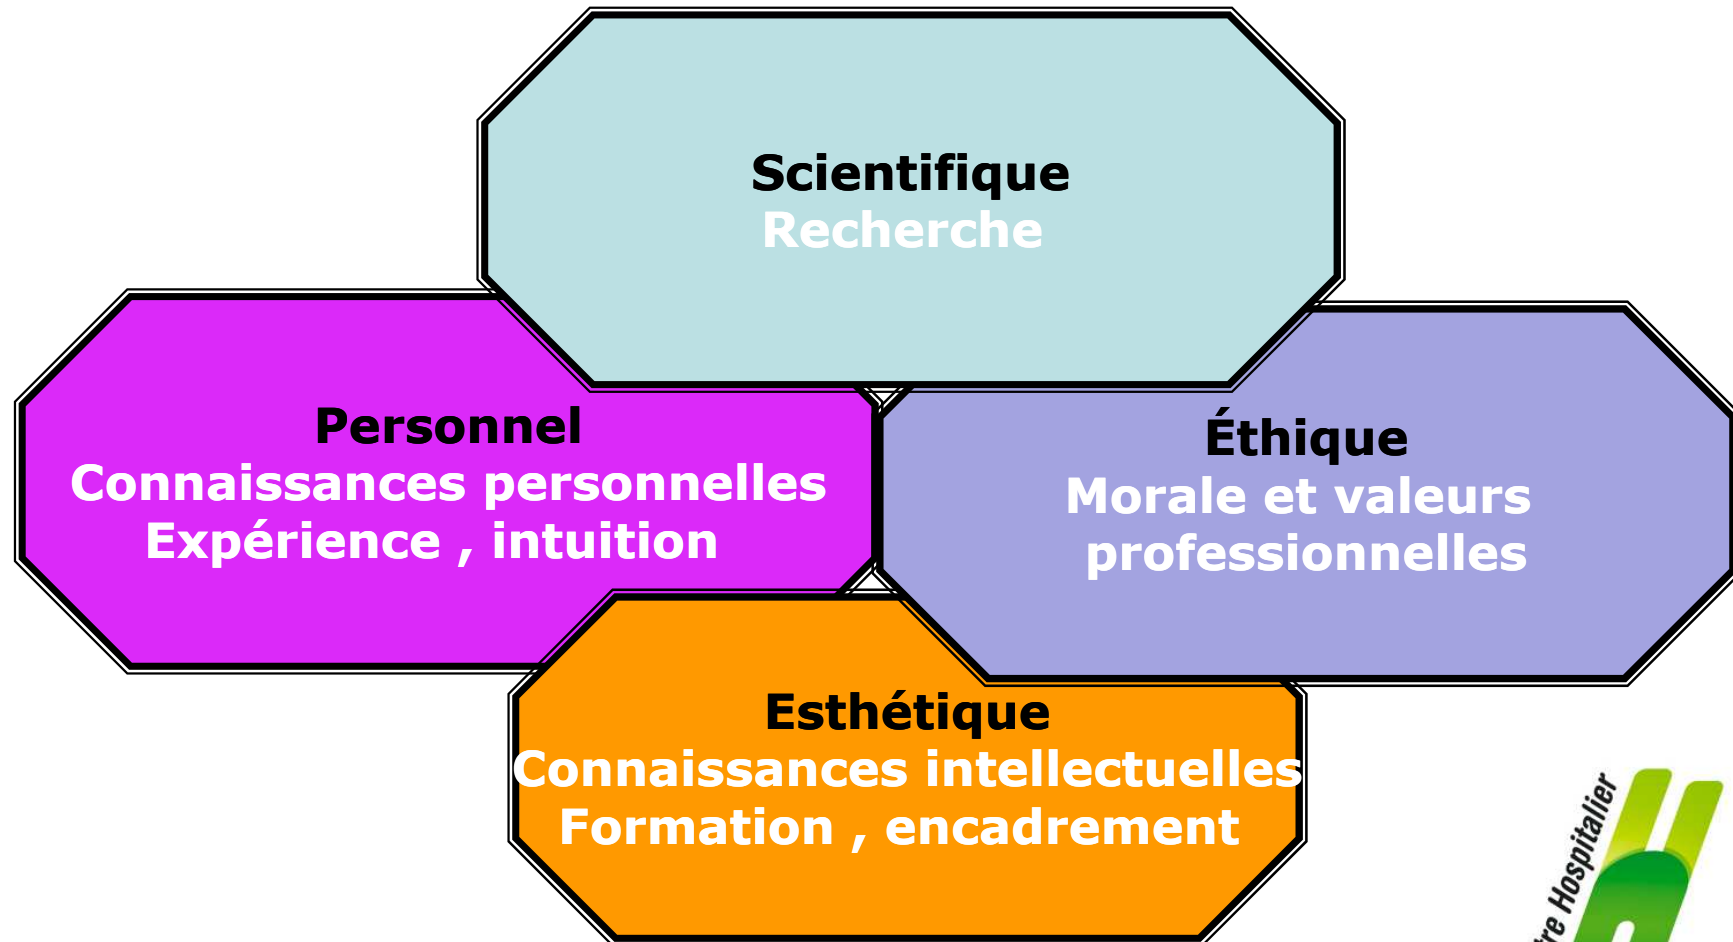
Scientifique
Recherche

Personnel
Connaissances personnelles
Expérience , intuition

Éthique
Morale et valeurs professionnelles

Esthétique
Connaissances intellectuelles
Formation , encadrement

re Hospitalier